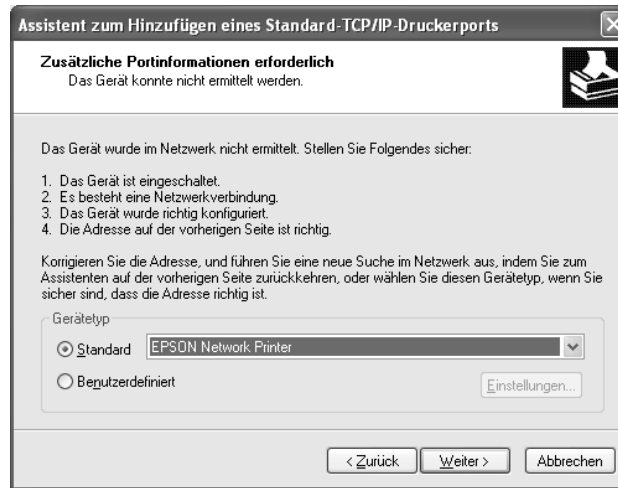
Assistent zum Hinzufügen eines Standard-TCP/IP-Druckerports

Zusätzliche Portinformationen erforderlich
Das Gerät konnte nicht ermittelt werden.

Das Gerät wurde im Netzwerk nicht ermittelt. Stellen Sie Folgendes sicher:

1. Das Gerät ist eingeschaltet.
2. Es besteht eine Netzwerkverbindung.
3. Das Gerät wurde richtig konfiguriert.
4. Die Adresse auf der vorherigen Seite ist richtig.

Korrigieren Sie die Adresse, und führen Sie eine neue Suche im Netzwerk aus, indem Sie zum Assistenten auf der vorherigen Seite zurückkehren, oder wählen Sie diesen Gerätetyp, wenn Sie sicher sind, dass die Adresse richtig ist.

Gerätetyp
Standard EPSON Network Printer
Benutzerdefiniert
Einstellungen...

< Zurück Weiter > Abbrechen